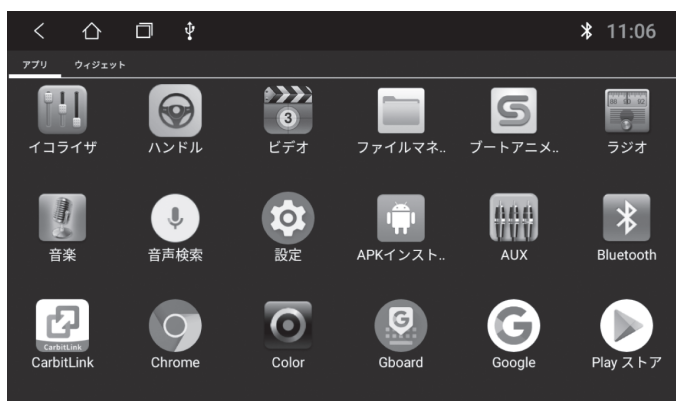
11:06

アプリ ウィジェット

イコライザ
ハンドル
ビデオ
ファイルマネ..
ブートアニメ..
ラジオ

音楽
音声検索
設定
APKインスト..
AUX
Bluetooth

CarbitLink
CarbitLink
Chrome
Color
Gboard
Google
Play ストア